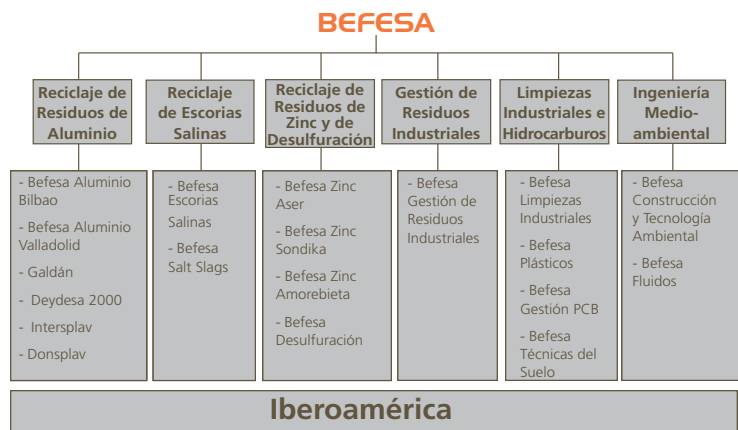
BEFESA

Reciclaje de Residuos de Aluminio

- Befesa Aluminio Bilbao
- Befesa Aluminio Valladolid
- Galdán
- Deydesa 2000
- Intersplav
- Donsplav

Reciclaje de Escorias Salinas

- Befesa Escorias Salinas
- Befesa Salt Slags

Reciclaje de Residuos de Zinc y de Desulfuración

- Befesa Zinc Aser
- Befesa Zinc Sondika
- Befesa Zinc Amorebieta
- Befesa Desulfuración

Gestión de Residuos Industriales

- Befesa Gestión de Residuos Industriales

Limpiezas Industriales e Hidrocarburos

- Befesa Limpiezas Industriales
- Befesa Plásticos
- Befesa Gestión PCB
- Befesa Técnicas del Suelo

Ingeniería Medio-ambiental

- Befesa Construcción y Tecnología Ambiental
- Befesa Fluidos

Iberoamérica